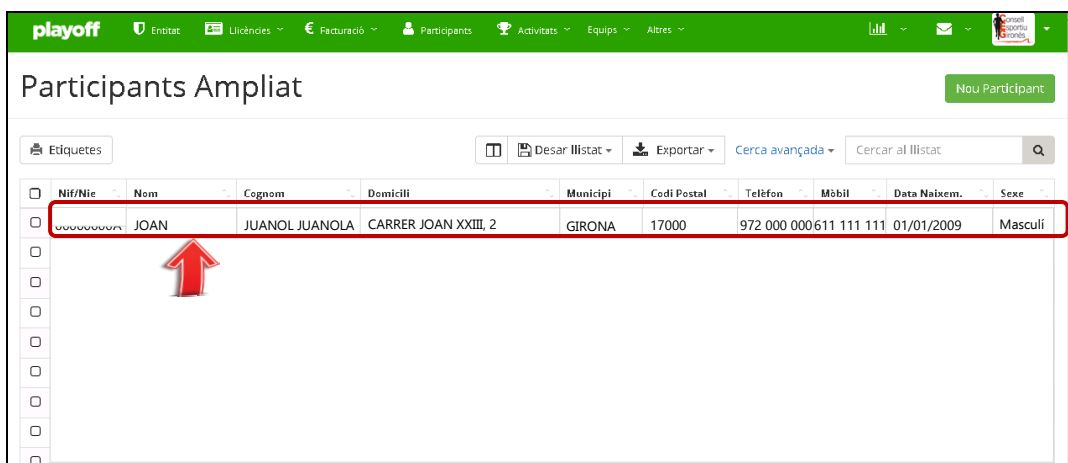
playoff Entitat Llicències Facturació Participants Activitats Equips Altres

Consell Esportiu Gironès

Participants Ampliat

Nou Participant

Etiquetes

Desar llistat Exportar Cerca avançada Cercar al llistat

| Nif/Nie | Nom | Cognom | Domicili | Municipi | Codi Postal | Telèfon | Mòbil | Data Naixem. | Sexe |
|---|---|---|---|---|---|---|---|---|---|
| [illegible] | JOAN | JUANOL JUANOLA | CARRER JOAN XXIII, 2 | GIRONA | 17000 | 972 000 000 | 611 111 111 | 01/01/2009 | Masculí |